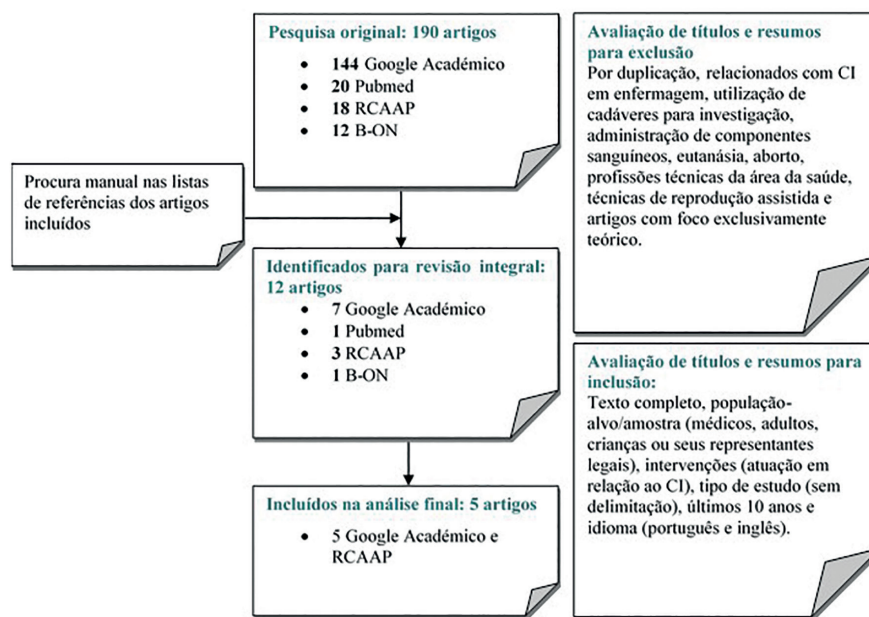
Pesquisa original: 190 artigos

- **144** Google Académico
- **20** Pubmed
- **18** RCAAP
- **12** B-ON

Procura manual nas listas de referências dos artigos incluídos

Identificados para revisão integral: 12 artigos

- **7** Google Académico
- **1** Pubmed
- **3** RCAAP
- **1** B-ON

Incluídos na análise final: 5 artigos

- 5 Google Académico e RCAAP

Avaliação de títulos e resumos para exclusão
Por duplicação, relacionados com CI em enfermagem, utilização de cadáveres para investigação, administração de componentes sanguíneos, eutanásia, aborto, profissões técnicas da área da saúde, técnicas de reprodução assistida e artigos com foco exclusivamente teórico.

Avaliação de títulos e resumos para inclusão:
Texto completo, população-alvo/amostra (médicos, adultos, crianças ou seus representantes legais), intervenções (atuação em relação ao CI), tipo de estudo (sem delimitação), últimos 10 anos e idioma (português e inglês).